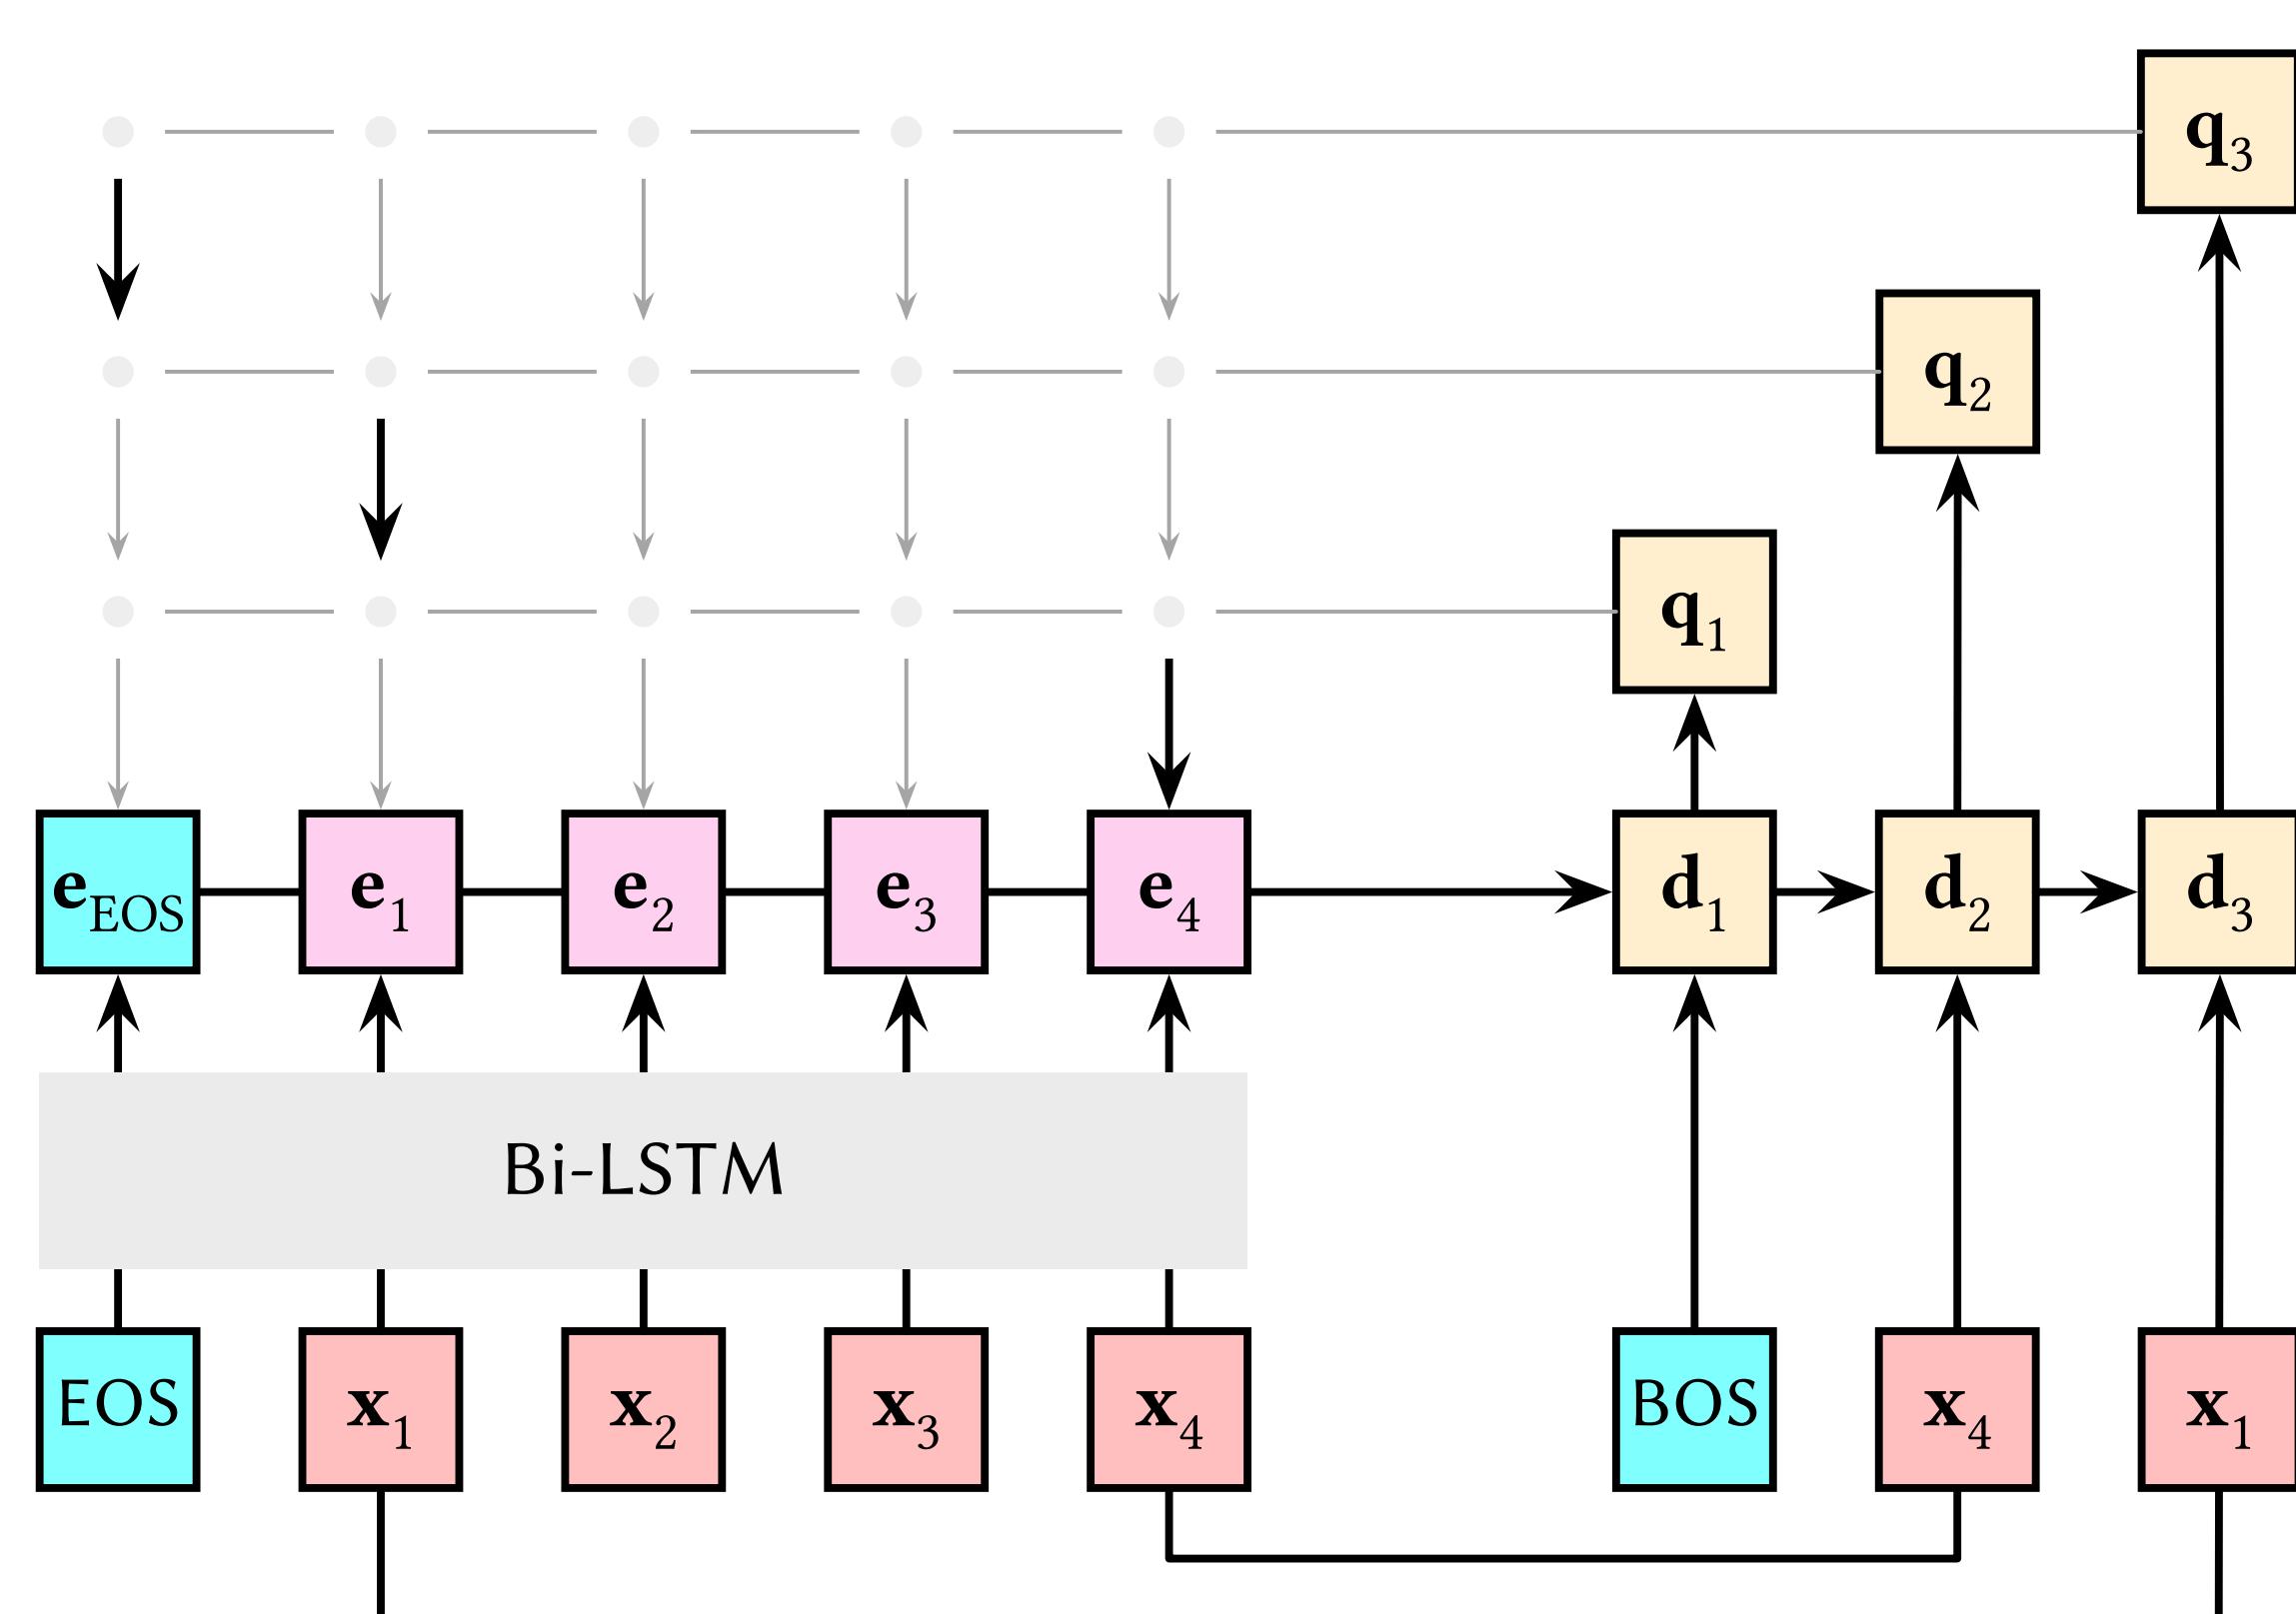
$\mathbf{q}_3$

$\mathbf{q}_2$

$\mathbf{q}_1$

$\mathbf{e}_{EOS}$ $\mathbf{e}_1$ $\mathbf{e}_2$ $\mathbf{e}_3$ $\mathbf{e}_4$ $\mathbf{d}_1$ $\mathbf{d}_2$ $\mathbf{d}_3$

Bi-LSTM

EOS $\mathbf{x}_1$ $\mathbf{x}_2$ $\mathbf{x}_3$ $\mathbf{x}_4$ BOS $\mathbf{x}_4$ $\mathbf{x}_1$